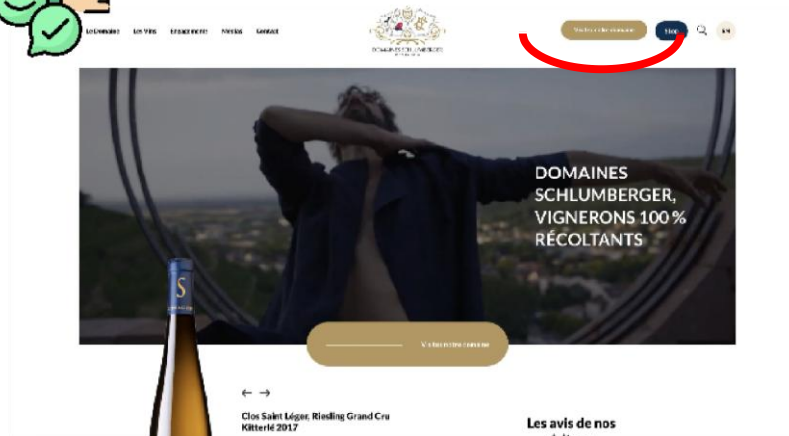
Le Domaine Les Vins Engagements Médias Contact

DOMAINES SCHLUMBERGER

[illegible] Shop EN

DOMAINES SCHLUMBERGER, VIGNERONS 100 % RÉCOLTANTS

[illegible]

S

← →

Clos Saint Léger, Riesling Grand Cru Kitterlé 2017

Les avis de nos